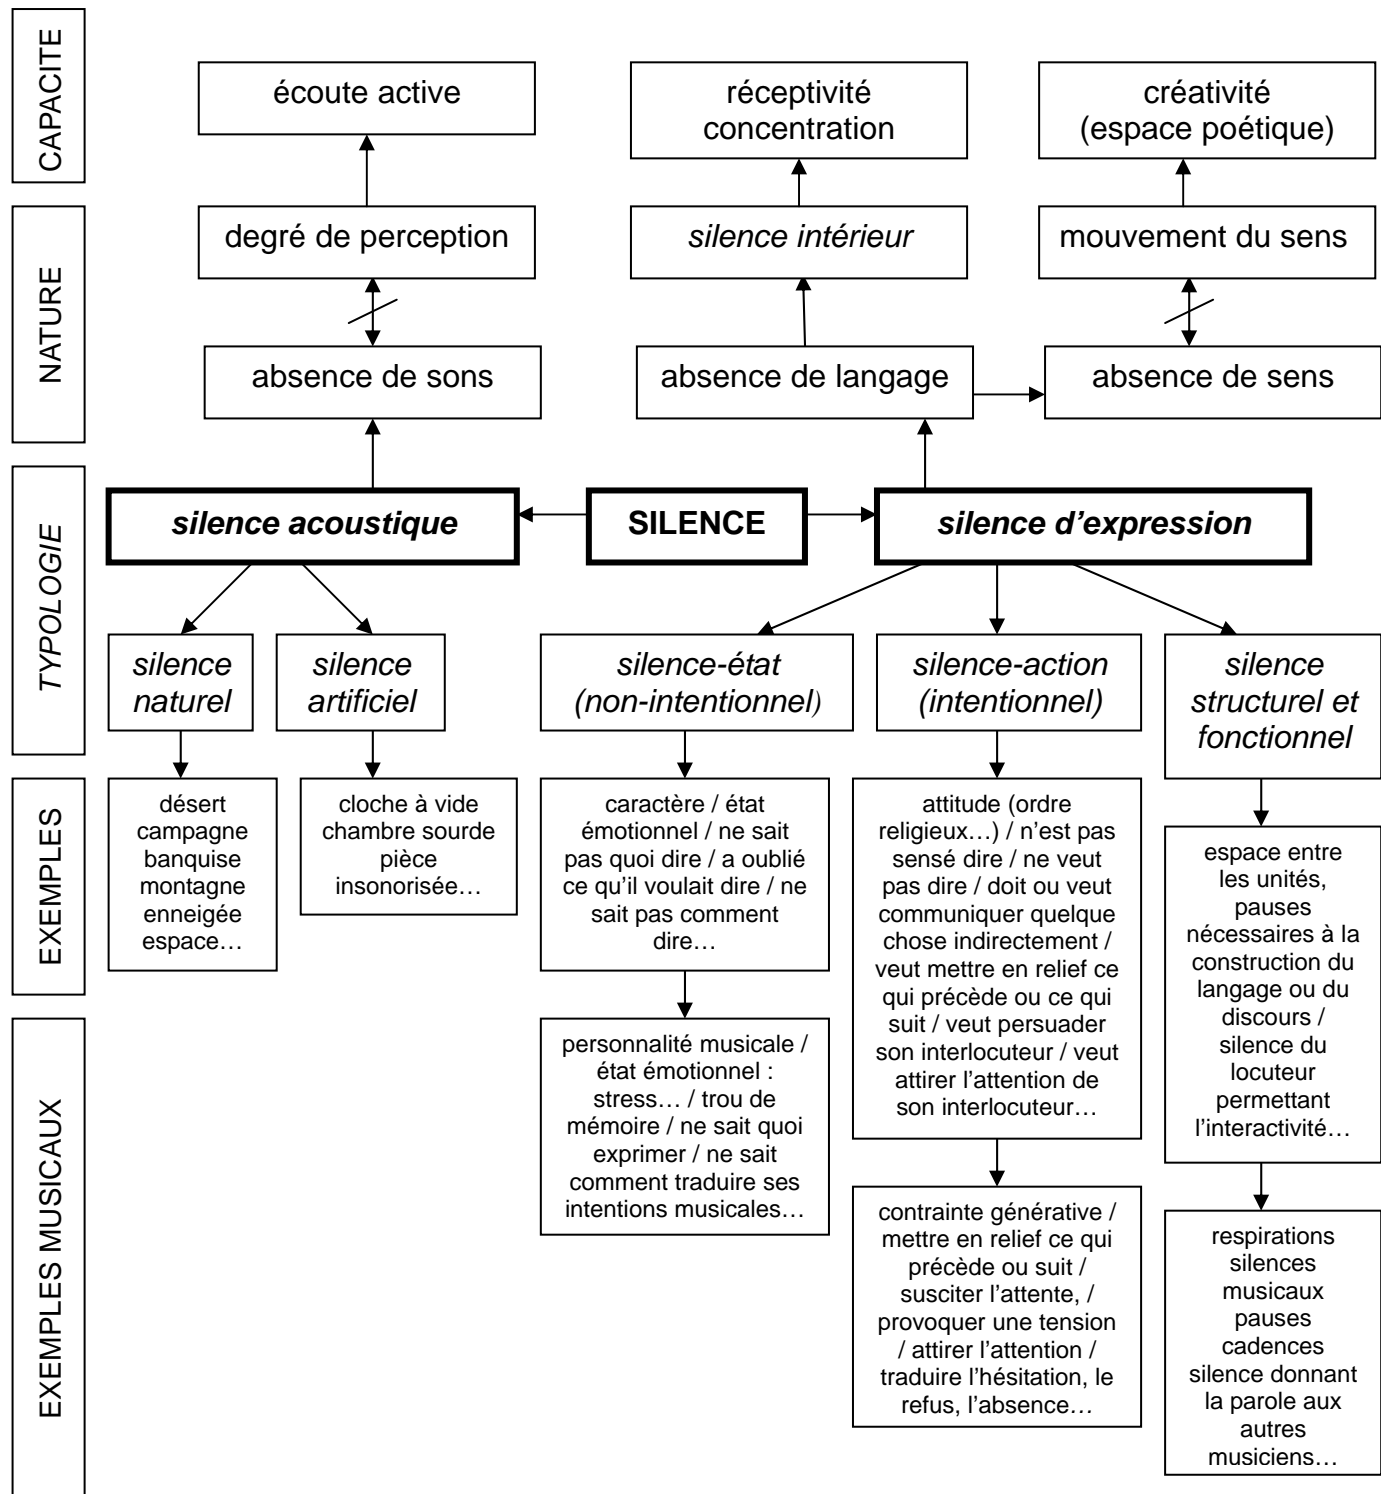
CAPACITE

écoute active

réceptivité concentration

créativité (espace poétique)

NATURE

degré de perception

silence intérieur

mouvement du sens

absence de sons

absence de langage

absence de sens

TYPOLOGIE

silence acoustique

SILENCE

silence d'expression

silence naturel

silence artificiel

silence-état (non-intentionnel)

silence-action (intentionnel)

silence structurel et fonctionnel

EXEMPLES

désert campagne banquise montagne enneigée espace…

cloche à vide chambre sourde pièce insonorisée…

caractère / état émotionnel / ne sait pas quoi dire / a oublié ce qu'il voulait dire / ne sait pas comment dire…

attitude (ordre religieux…) / n'est pas sensé dire / ne veut pas dire / doit ou veut communiquer quelque chose indirectement / veut mettre en relief ce qui précède ou ce qui suit / veut persuader son interlocuteur / veut attirer l'attention de son interlocuteur…

espace entre les unités, pauses nécessaires à la construction du langage ou du discours / silence du locuteur permettant l'interactivité…

EXEMPLES MUSICAUX

personnalité musicale / état émotionnel : stress… / trou de mémoire / ne sait quoi exprimer / ne sait comment traduire ses intentions musicales…

contrainte générative / mettre en relief ce qui précède ou suit / susciter l'attente, / provoquer une tension / attirer l'attention / traduire l'hésitation, le refus, l'absence…

respirations silences musicaux pauses cadences silence donnant la parole aux autres musiciens…